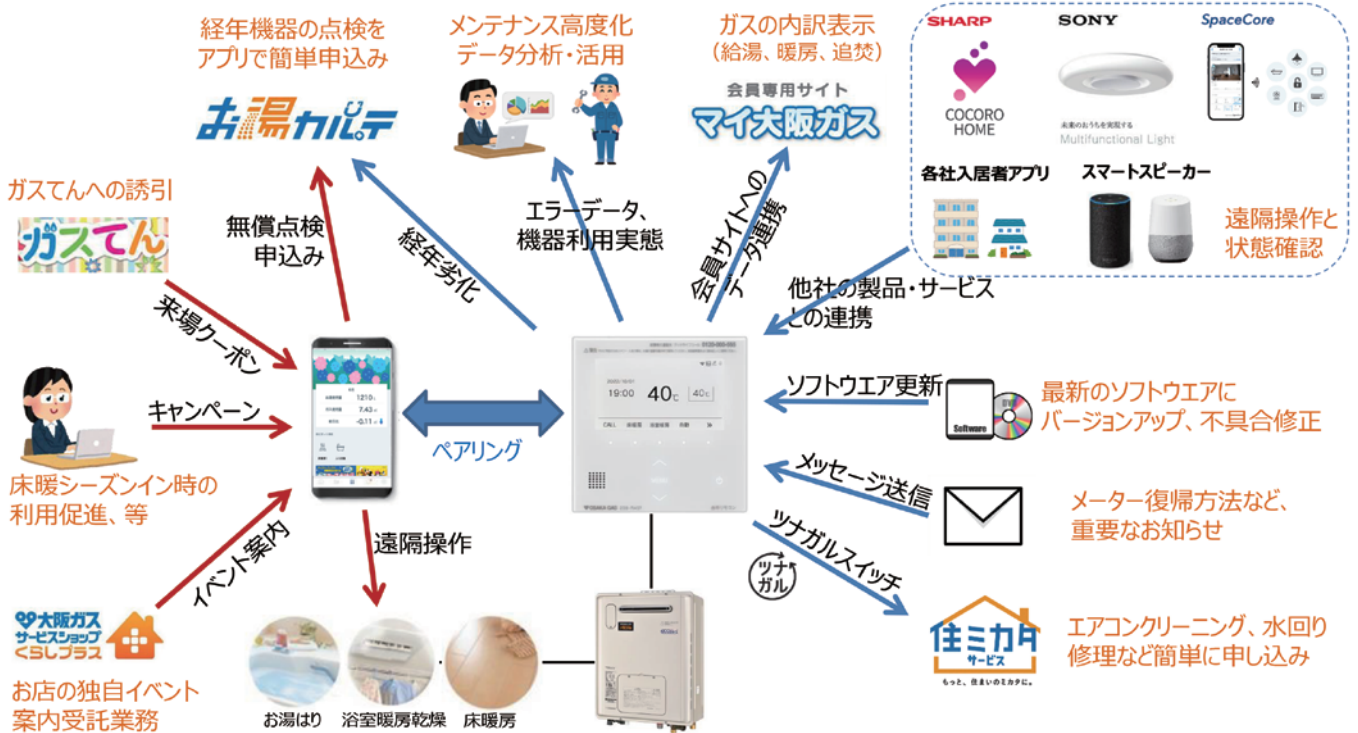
経年機器の点検をアプリで簡単申込み

お湯カルテ

メンテナンス高度化データ分析・活用

ガスの内訳表示（給湯、暖房、追焚）

会員専用サイト

マイ大阪ガス

SHARP

COCORO HOME

SONY

Multifunctional Light

SpaceCore

各社入居者アプリ

スマートスピーカー

遠隔操作と状態確認

ガスてんへの誘引

ガスてん

無償点検申込み

経年劣化

エラーデータ、機器利用実態

会員サイトへのデータ連携

他社の製品・サービスとの連携

来場クーポン

キャンペーン

床暖シーズンイン時の利用促進、等

ペアリング

19:00 40℃ 40℃

ソフトウエア更新

Software

最新のソフトウエアにバージョンアップ、不具合修正

メッセージ送信

メーター復帰方法など、重要なお知らせ

ツナガルスイッチ

ツナガル

イベント案内

遠隔操作

大阪ガス サービスショップ くらしプラス

お店の独自イベント案内受託業務

お湯はり

浴室暖房乾燥

床暖房

住ミカタ サービス

もっと、住まいのミカタに。

エアコンクリーニング、水回り修理など簡単に申し込み